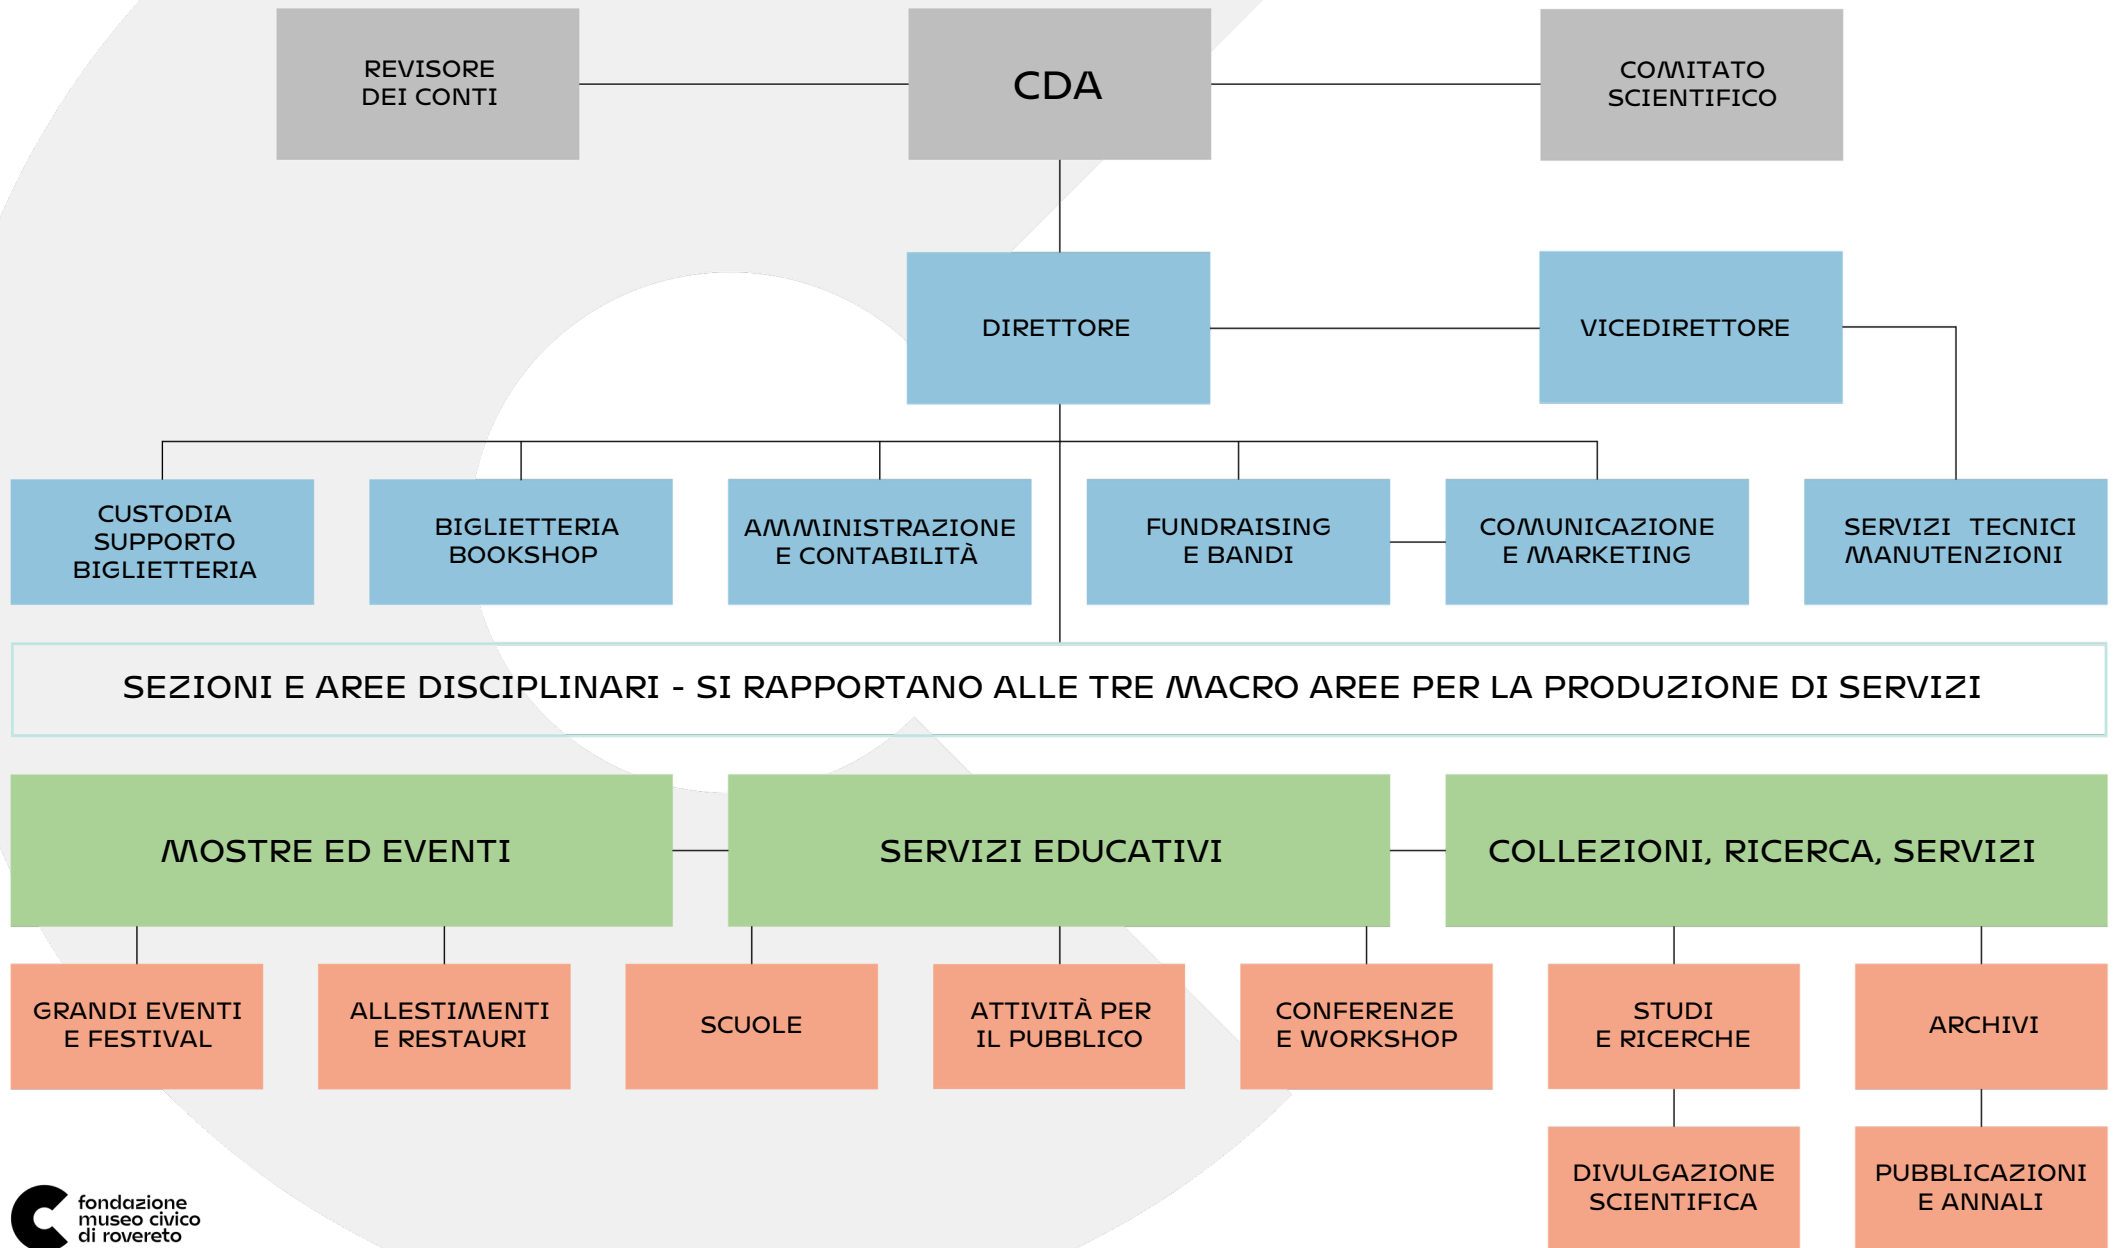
REVISORE DEI CONTI

CDA

COMITATO SCIENTIFICO

DIRETTORE

VICEDIRETTORE

CUSTODIA SUPPORTO BIGLIETTERIA

BIGLIETTERIA BOOKSHOP

AMMINISTRAZIONE E CONTABILITÀ

FUNDRAISING E BANDI

COMUNICAZIONE E MARKETING

SERVIZI TECNICI MANUTENZIONI

SEZIONI E AREE DISCIPLINARI - SI RAPPORTANO ALLE TRE MACRO AREE PER LA PRODUZIONE DI SERVIZI

MOSTRE ED EVENTI

SERVIZI EDUCATIVI

COLLEZIONI, RICERCA, SERVIZI

GRANDI EVENTI E FESTIVAL

ALLESTIMENTI E RESTAURI

SCUOLE

ATTIVITÀ PER IL PUBBLICO

CONFERENZE E WORKSHOP

STUDI E RICERCHE

ARCHIVI

DIVULGAZIONE SCIENTIFICA

PUBBLICAZIONI E ANNALI

fondazione museo civico di rovereto